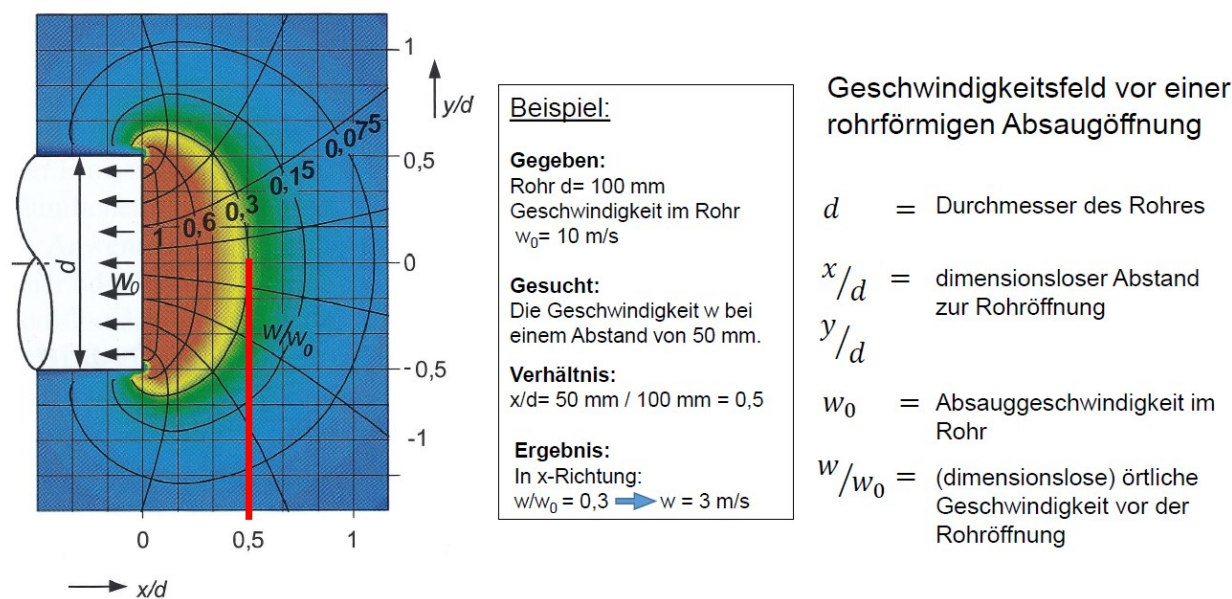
1
y/d
0,5
0,075
0,15
0,3
0,6
1
d
$w_0$
0
$w/w_0$
-0,5
-1
0
0,5
1
x/d

Beispiel:

Gegeben:
Rohr d= 100 mm
Geschwindigkeit im Rohr
$w_0$= 10 m/s

Gesucht:
Die Geschwindigkeit w bei einem Abstand von 50 mm.

Verhältnis:
x/d= 50 mm / 100 mm = 0,5

Ergebnis:
In x-Richtung:
w/$w_0$ = 0,3 w = 3 m/s

Geschwindigkeitsfeld vor einer rohrförmigen Absaugöffnung

$d$ = Durchmesser des Rohres

$^x/_d$ = dimensionsloser Abstand zur Rohröffnung
$^y/_d$

$w_0$ = Absauggeschwindigkeit im Rohr

$^w/_{w_0}$ = (dimensionslose) örtliche Geschwindigkeit vor der Rohröffnung